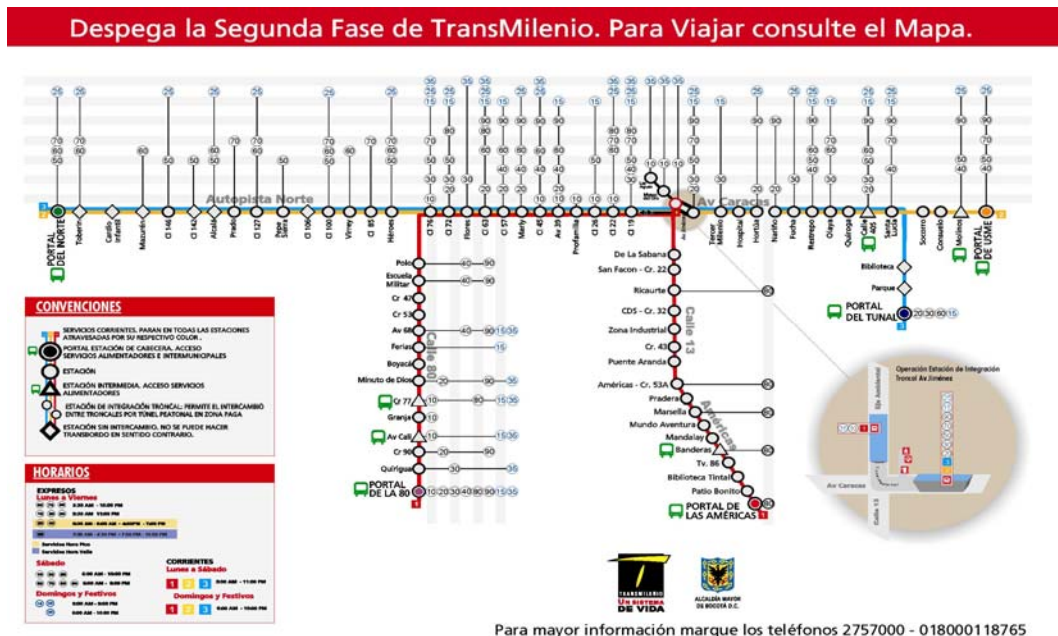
Despega la Segunda Fase de TransMilenio. Para Viajar consulte el Mapa.

Autopista Norte

Av Caracas

PORTAL DEL NORTE
Toberín
Cardio Infantil
Mazurén
Cl 146
Cl 142
Alcalá
Prado
Cl 127
Pepe Sierra
Cl 106
Cl 100
Virrey
Cl 85
Héroes
Cl 76
Cl 72
Flores
Cl 63
Cl 57
Marly
Cl 45
Av 39
Profamilia
Cl 26
Cl 22
Cl 19
Tercer Milenio
Hospital
Hortúa
Nariño
Fucha
Restrepo
Olaya
Quiroga
Calle 40S
Santa Lucía
Socorro
Consuelo
Molinos
PORTAL DE USME

Calle 80
Polo
Escuela Militar
Cr 47
Cr 53
Av 68
Ferias
Boyacá
Minuto de Dios
Cr 77
Granja
Av Cali
Cr 90
Quirigua
PORTAL DE LA 80

Calle 13
De La Sabana
San Facon - Cr. 22
Ricaurte
CDS - Cr. 32
Zona Industrial
Cr. 43
Puente Aranda
Américas - Cr. 53A

Américas
Pradera
Marsella
Mundo Aventura
Mandalay
Banderas
Tv. 86
Biblioteca Tintal
Patio Bonito
PORTAL DE LAS AMÉRICAS

Biblioteca
Parque
PORTAL DEL TUNAL

Operación Estación de Integración Troncal Av Jiménez
Av Caracas
Calle 13

CONVENCIONES
SERVICIOS CORRIENTES. PARAN EN TODAS LAS ESTACIONES ATRAVESADAS POR SU RESPECTIVO COLOR.
PORTAL ESTACIÓN DE CABECERA. ACCESO SERVICIOS ALIMENTADORES E INTERMUNICIPALES
ESTACIÓN
ESTACIÓN INTERMEDIA. ACCESO SERVICIOS ALIMENTADORES
ESTACIÓN DE INTEGRACIÓN TRONCAL: PERMITE EL INTERCAMBIO ENTRE TRONCALES POR TÚNEL PEATONAL EN ZONA PAGA
ESTACIÓN SIN INTERCAMBIO. NO SE PUEDE HACER TRANSBORDO EN SENTIDO CONTRARIO.

HORARIOS
EXPRESOS
Lunes a Viernes
Servicios Hora Pico
Servicios Hora Valle
Sábado
Domingos y Festivos
CORRIENTES
Lunes a Sábado
Domingos y Festivos

TRANSMILENIO UN SISTEMA DE VIDA
ALCALDÍA MAYOR DE BOGOTÁ D.C.

Para mayor información marque los teléfonos 2757000 - 018000118765